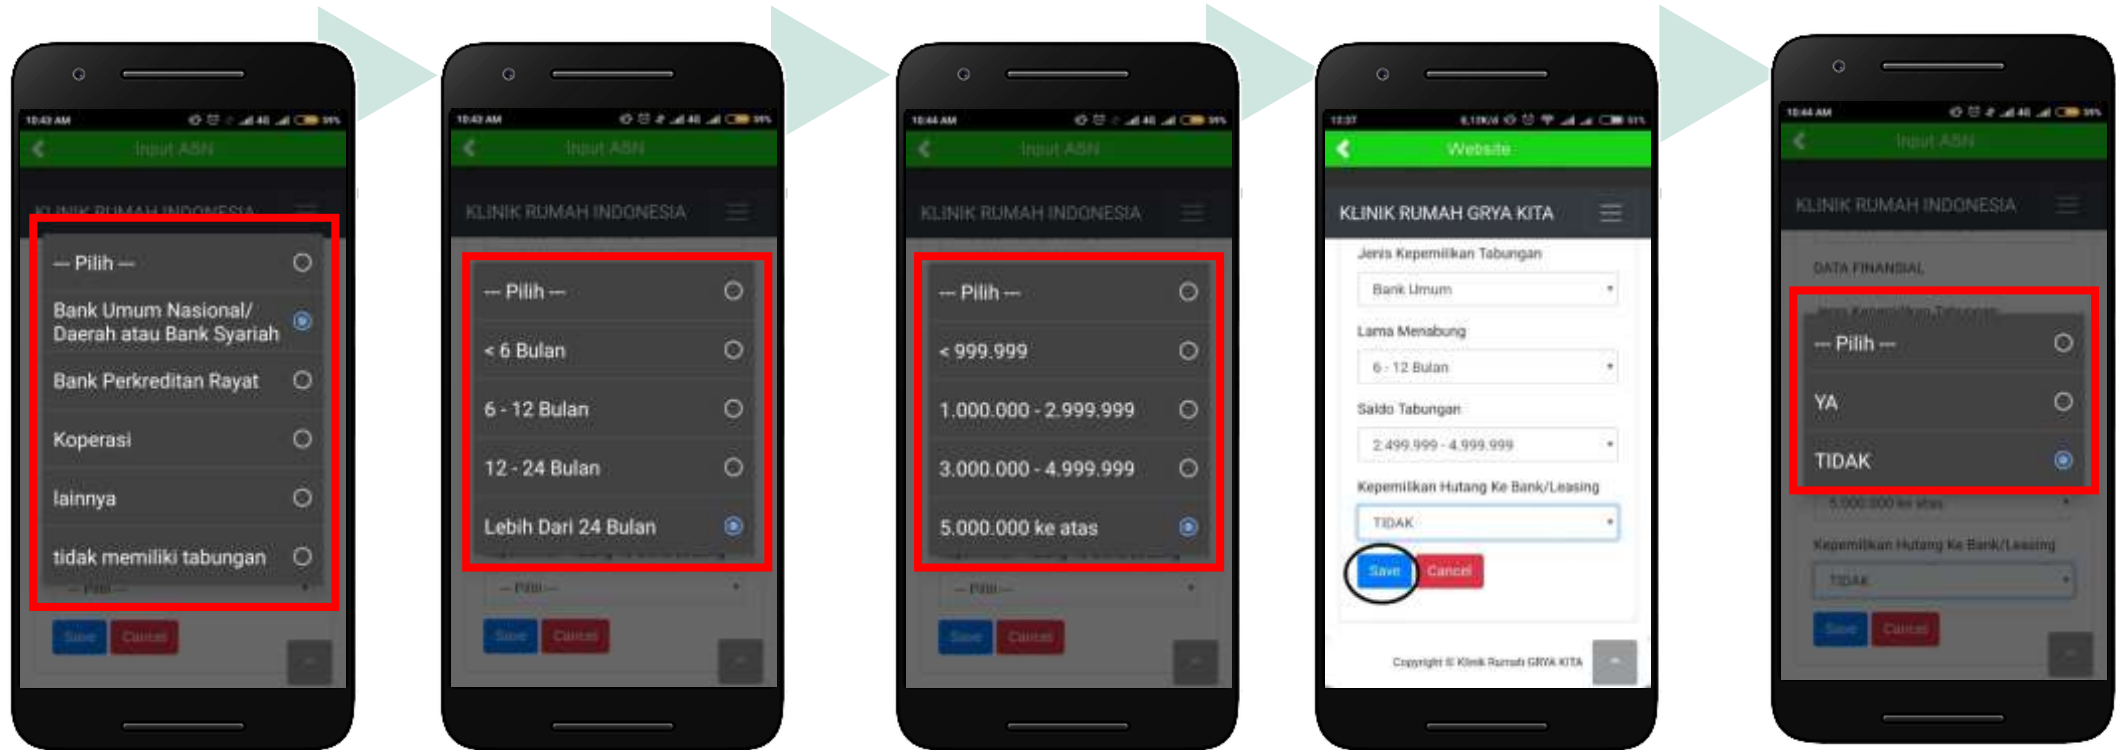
10:43 AM
Input ASN
KLINIK RUMAH INDONESIA
--- Pilih ---
Bank Umum Nasional/ Daerah atau Bank Syariah
Bank Perkreditan Rayat
Koperasi
lainnya
tidak memiliki tabungan
--- Pilih ---
Save Cancel

10:43 AM
Input ASN
KLINIK RUMAH INDONESIA
--- Pilih ---
< 6 Bulan
6 - 12 Bulan
12 - 24 Bulan
Lebih Dari 24 Bulan
--- Pilih ---
Save Cancel

10:44 AM
Input ASN
KLINIK RUMAH INDONESIA
--- Pilih ---
< 999.999
1.000.000 - 2.999.999
3.000.000 - 4.999.999
5.000.000 ke atas
--- Pilih ---
Save Cancel

12:37
Website
KLINIK RUMAH GRYA KITA
Jenis Kepemilikan Tabungan
Bank Umum
Lama Menabung
6 - 12 Bulan
Saldo Tabungan
2.499.999 - 4.999.999
Kepemilikan Hutang Ke Bank/Leasing
TIDAK
Save Cancel
Copyright © Klinik Rumah GRYA KITA

10:44 AM
Input ASN
KLINIK RUMAH INDONESIA
DATA FINANSIAL
Jenis Kepemilikan Tabungan
--- Pilih ---
YA
TIDAK
5.000.000 ke atas
Kepemilikan Hutang Ke Bank/Leasing
TIDAK
Save Cancel